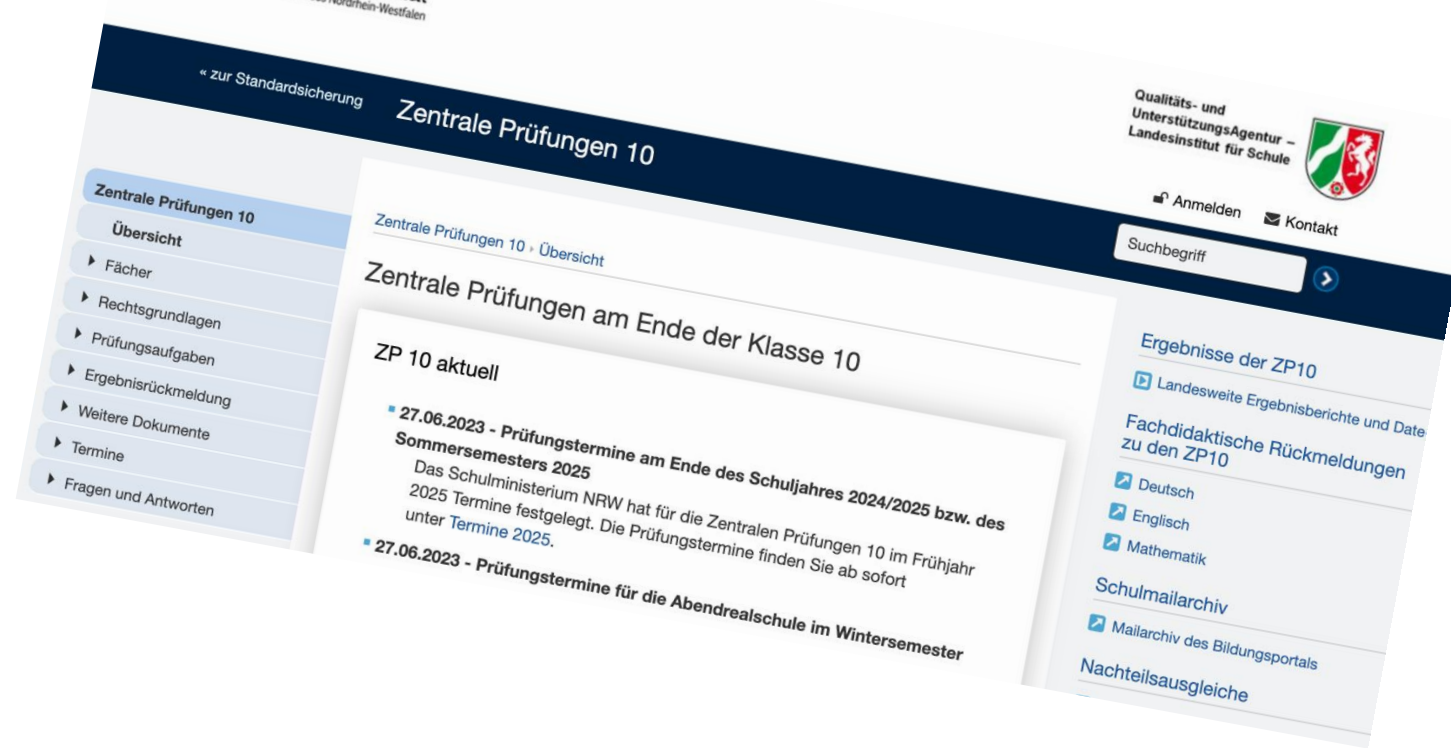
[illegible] Nordrhein-Westfalen

« zur Standardsicherung

Zentrale Prüfungen 10

Qualitäts- und UnterstützungsAgentur – Landesinstitut für Schule

Anmelden Kontakt

Suchbegriff

Zentrale Prüfungen 10
Übersicht
Fächer
Rechtsgrundlagen
Prüfungsaufgaben
Ergebnisrückmeldung
Weitere Dokumente
Termine
Fragen und Antworten

Zentrale Prüfungen 10 › Übersicht

Zentrale Prüfungen am Ende der Klasse 10

ZP 10 aktuell

**27.06.2023 - Prüfungstermine am Ende des Schuljahres 2024/2025 bzw. des Sommersemesters 2025**
Das Schulministerium NRW hat für die Zentralen Prüfungen 10 im Frühjahr 2025 Termine festgelegt. Die Prüfungstermine finden Sie ab sofort unter Termine 2025.

**27.06.2023 - Prüfungstermine für die Abendrealschule im Wintersemester**

Ergebnisse der ZP10
Landesweite Ergebnisberichte und Date

Fachdidaktische Rückmeldungen zu den ZP10
Deutsch
Englisch
Mathematik

Schulmailarchiv
Mailarchiv des Bildungsportals

Nachteilsausgleiche